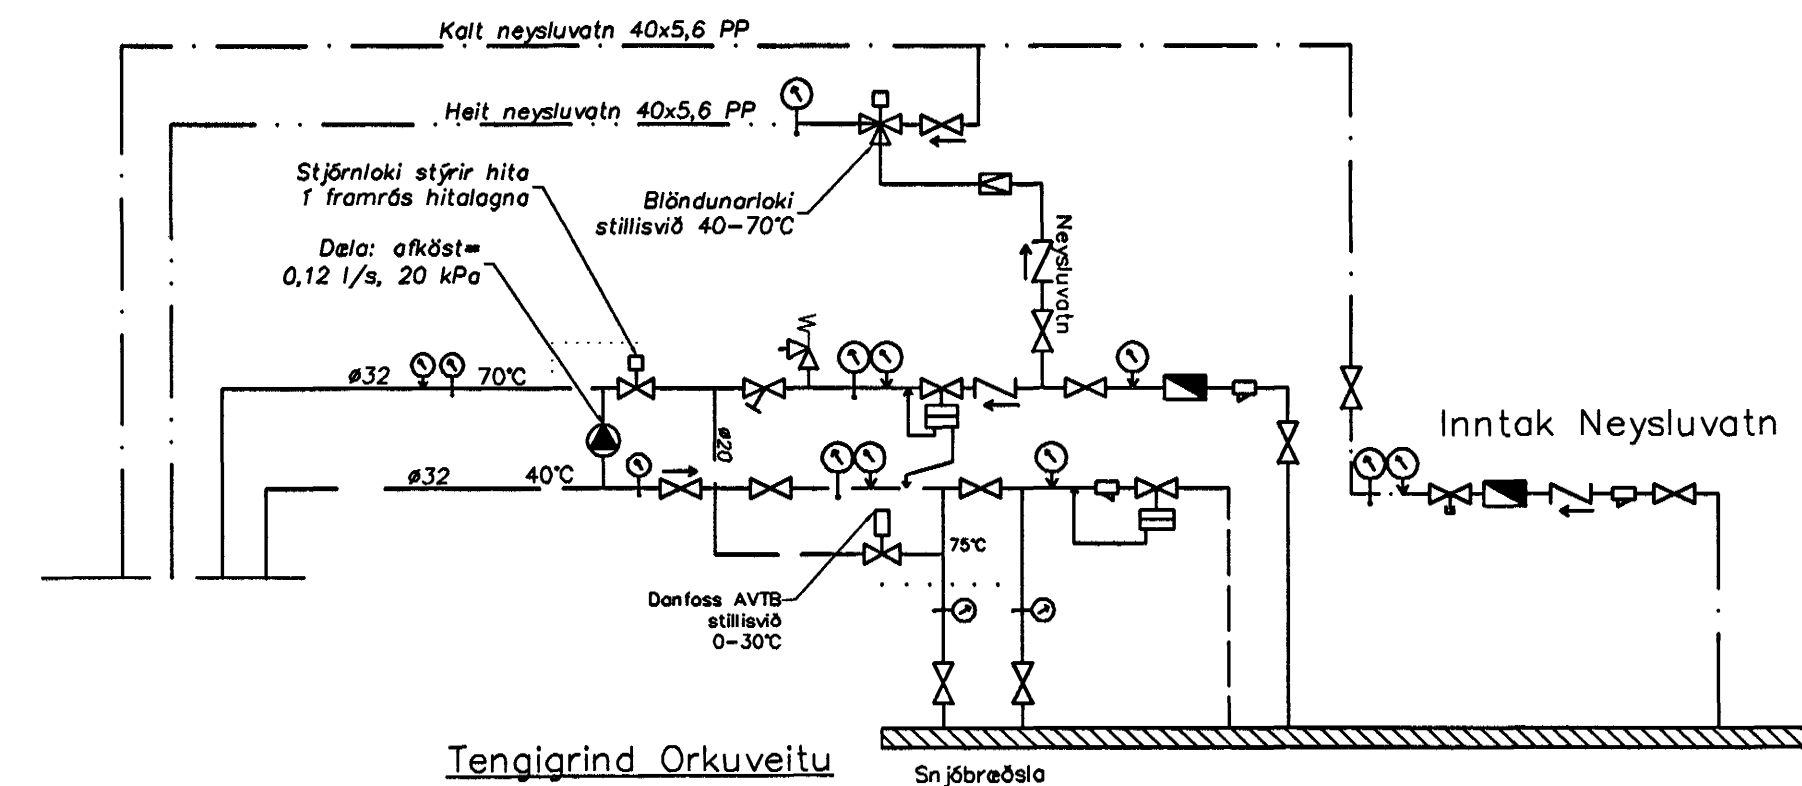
Kalt neysluvatn 40x5,6 PP

Heit neysluvatn 40x5,6 PP

Stjörnloki stýrir hita í framrás hitalagna

Blöndunarloki stillisvið 40–70°C

Dæla: afköst= 0,12 l/s, 20 kPa

Neysluvatn

ø32

70°C

ø20

ø32

40°C

75°C

Inntak Neysluvatn

Danfoss AVTB stillisvið 0–30°C

Tengigrind Orkuveitu

Snjóbræðsla